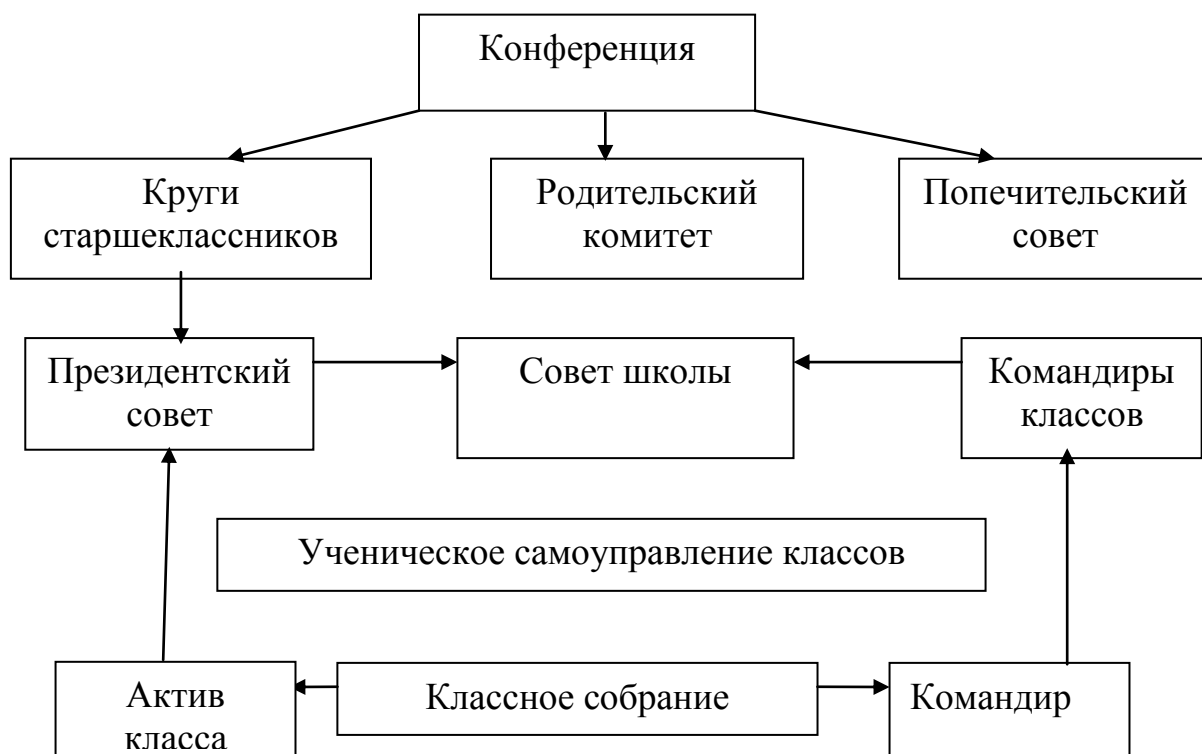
Конференция

Круги старшеклассников

Родительский комитет

Попечительский совет

Президентский совет

Совет школы

Командиры классов

Ученическое самоуправление классов

Актив класса

Классное собрание

Командир